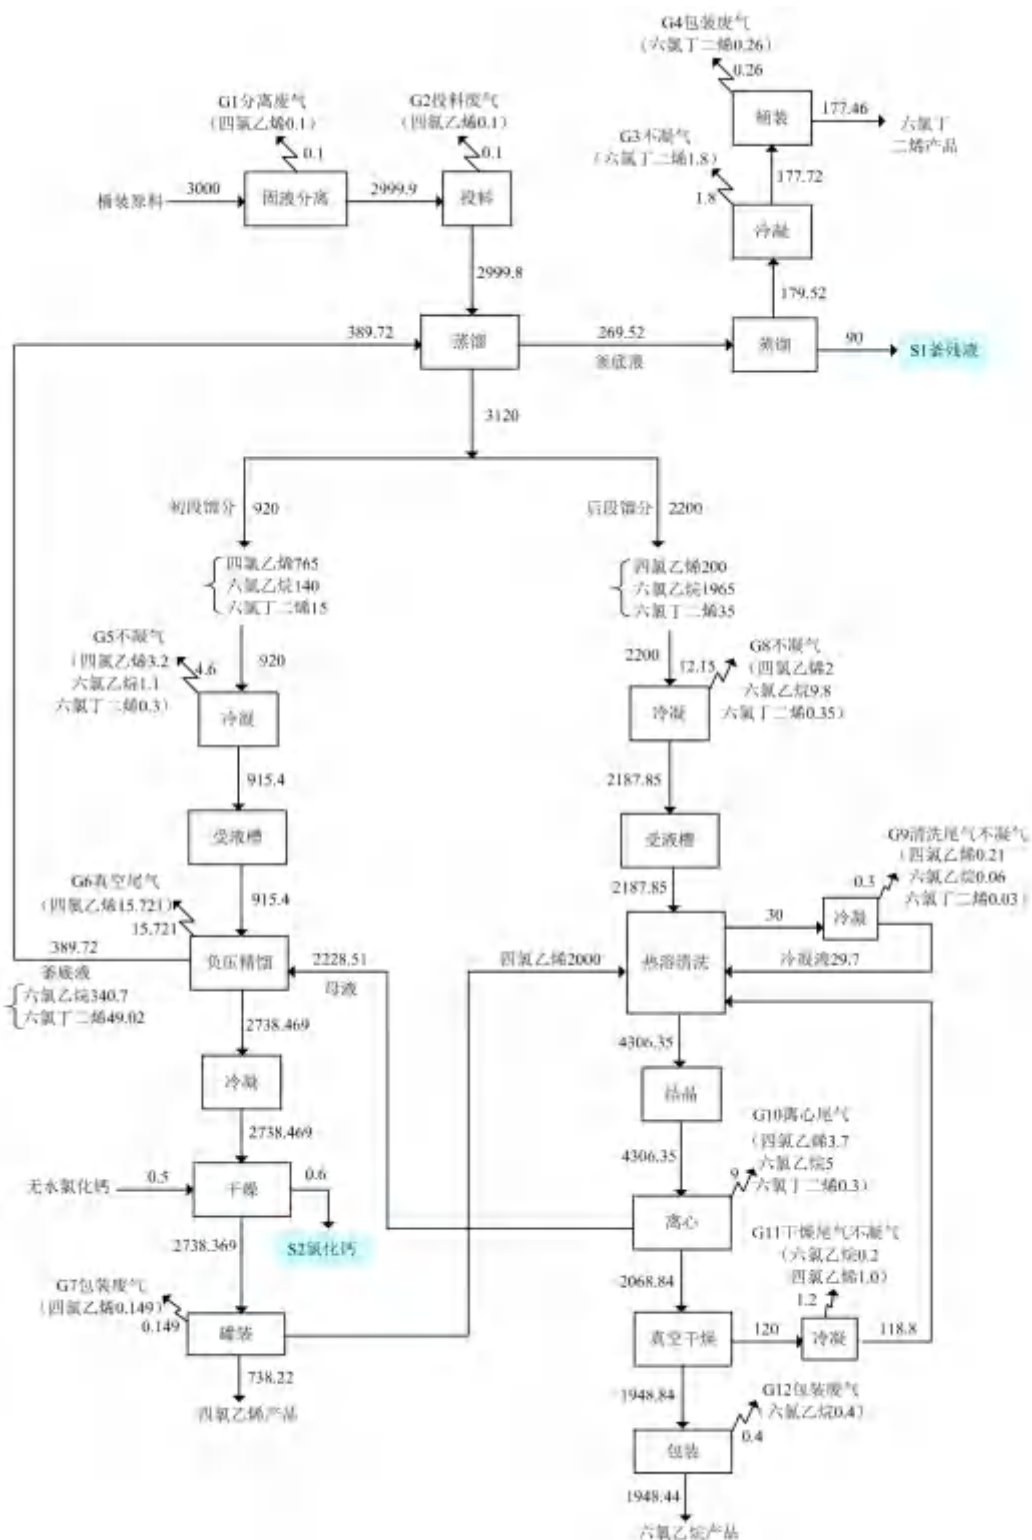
G4包装废气
（六氯丁二烯0.26）
0.26
桶装
177.46
六氯丁二烯产品

G1分离废气
（四氯乙烯0.1）
0.1

G2投料废气
（四氯乙烯0.1）
0.1

G3不凝气
（六氯丁二烯1.8）
1.8
177.72
冷凝

桶装原料
3000
固液分离
2999.9
投料
2999.8

179.52

389.72
蒸馏
269.52
釜底液
蒸馏
90
S1釜残液

3120

初段馏分 920
后段馏分 2200

四氯乙烯765
六氯乙烷140
六氯丁二烯15

四氯乙烯200
六氯乙烷1965
六氯丁二烯35

G5不凝气
（四氯乙烯3.2
六氯乙烷1.1
六氯丁二烯0.3）
4.6
920
冷凝
915.4
受液槽
915.4

2200
12.15
G8不凝气
（四氯乙烯2
六氯乙烷9.8
六氯丁二烯0.35）
冷凝
2187.85
受液槽
2187.85

G9清洗尾气不凝气
（四氯乙烯0.21
六氯乙烷0.06
六氯丁二烯0.03）
0.3
30
冷凝
冷凝液29.7

G6真空尾气
（四氯乙烯15.721）
15.721
389.72
釜底液
六氯乙烷340.7
六氯丁二烯49.02
负压精馏
2228.51
母液
四氯乙烯2000
热溶清洗

2738.469
冷凝
2738.469
无水氯化钙
0.5
干燥
0.6
S2氯化钙
2738.369

4306.35
结晶
4306.35
G10离心尾气
（四氯乙烯3.7
六氯乙烷5
六氯丁二烯0.3）
9
离心

G11干燥尾气不凝气
（六氯乙烷0.2
四氯乙烯1.0）
1.2
2068.84
真空干燥
120
冷凝
118.8

G7包装废气
（四氯乙烯0.149）
0.149
罐装
738.22
四氯乙烯产品

1948.84
G12包装废气
（六氯乙烷0.4）
0.4
包装
1948.44
六氯乙烷产品